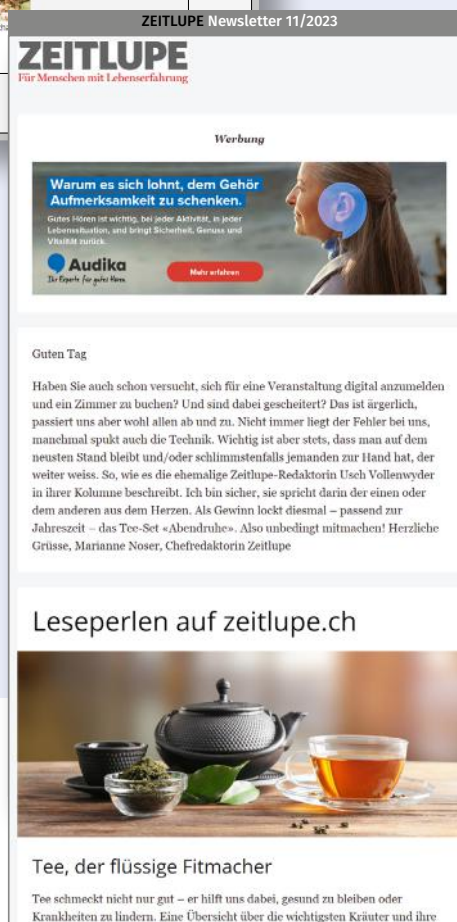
ZEITLUPE Newsletter 11/2023

ZEITLUPE
Für Menschen mit Lebenserfahrung

Werbung

Warum es sich lohnt, dem Gehör Aufmerksamkeit zu schenken.

Gutes Hören ist wichtig, bei jeder Aktivität, in jeder Lebenssituation, und bringt Sicherheit, Genuss und Vitalität zurück.

Audika
Ihr Experte für gutes Hören

Mehr erfahren

Guten Tag

Haben Sie auch schon versucht, sich für eine Veranstaltung digital anzumelden und ein Zimmer zu buchen? Und sind dabei gescheitert? Das ist ärgerlich, passiert uns aber wohl allen ab und zu. Nicht immer liegt der Fehler bei uns, manchmal spukt auch die Technik. Wichtig ist aber stets, dass man auf dem neusten Stand bleibt und/oder schlimmstenfalls jemanden zur Hand hat, der weiter weiss. So, wie es die ehemalige Zeitlupe-Redaktorin Usch Vollenwyder in ihrer Kolumne beschreibt. Ich bin sicher, sie spricht darin der einen oder dem anderen aus dem Herzen. Als Gewinn lockt diesmal – passend zur Jahreszeit – das Tee-Set «Abendruhe». Also unbedingt mitmachen! Herzliche Grüsse, Marianne Noser, Chefredaktorin Zeitlupe

Leseperlen auf zeitlupe.ch

Tee, der flüssige Fitmacher

Tee schmeckt nicht nur gut – er hilft uns dabei, gesund zu bleiben oder Krankheiten zu lindern. Eine Übersicht über die wichtigsten Kräuter und ihre